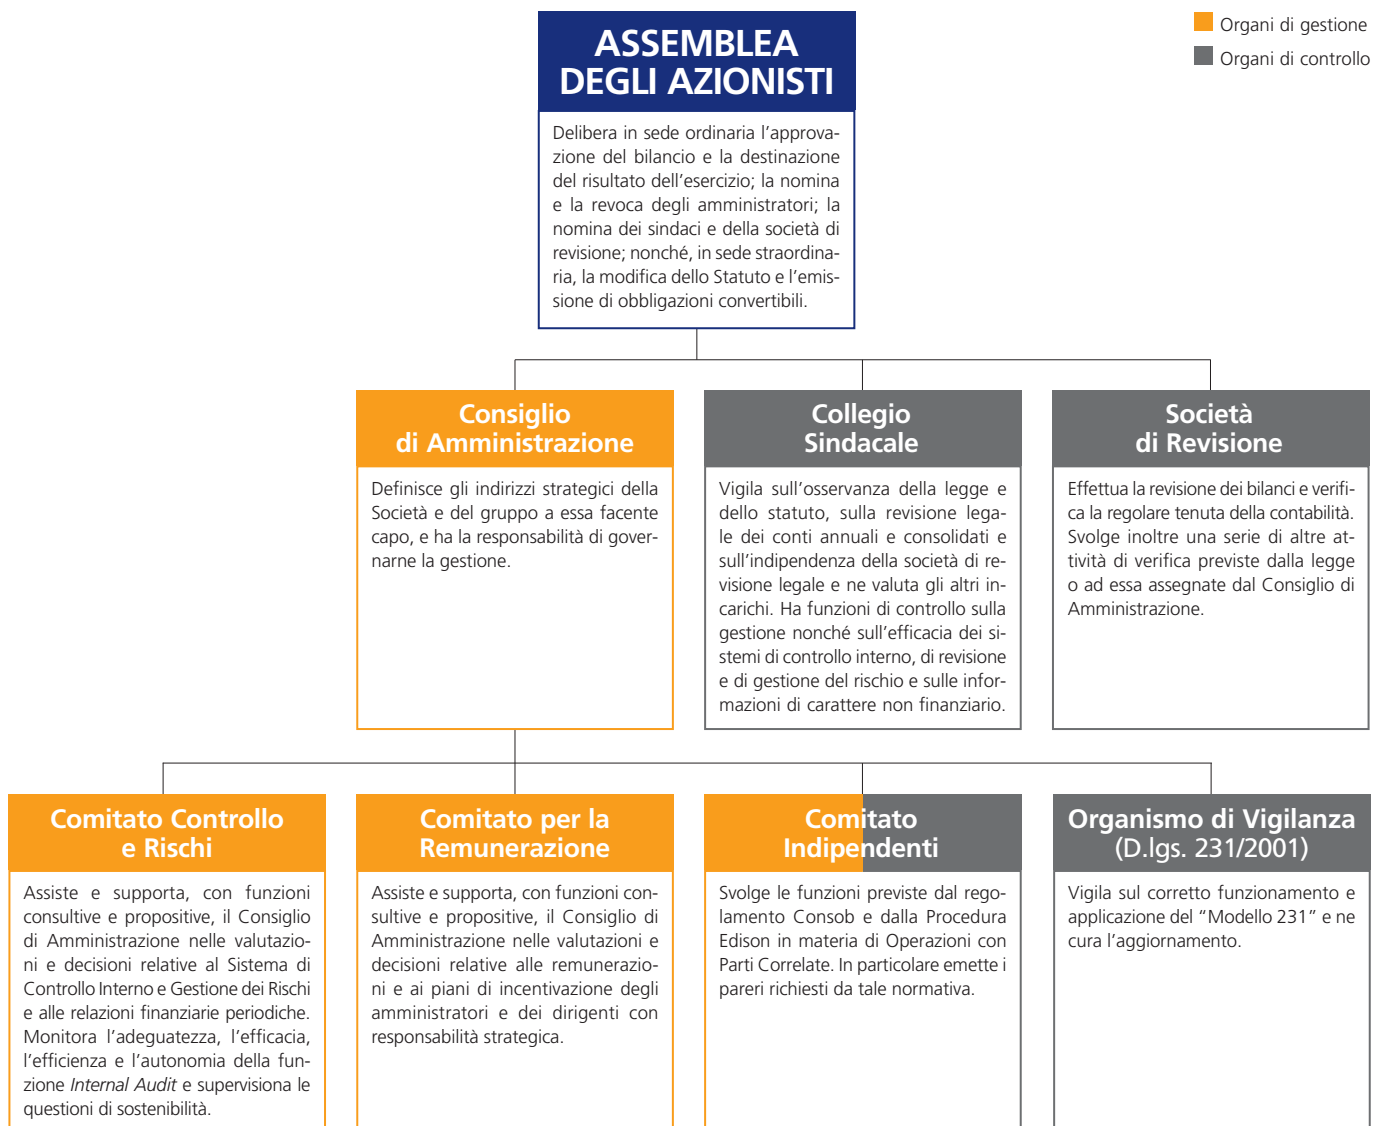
Organi di gestione
Organi di controllo

ASSEMBLEA DEGLI AZIONISTI

Delibera in sede ordinaria l'approvazione del bilancio e la destinazione del risultato dell'esercizio; la nomina e la revoca degli amministratori; la nomina dei sindaci e della società di revisione; nonché, in sede straordinaria, la modifica dello Statuto e l'emissione di obbligazioni convertibili.

Consiglio di Amministrazione

Definisce gli indirizzi strategici della Società e del gruppo a essa facente capo, e ha la responsabilità di governarne la gestione.

Collegio Sindacale

Vigila sull'osservanza della legge e dello statuto, sulla revisione legale dei conti annuali e consolidati e sull'indipendenza della società di revisione legale e ne valuta gli altri incarichi. Ha funzioni di controllo sulla gestione nonché sull'efficacia dei sistemi di controllo interno, di revisione e di gestione del rischio e sulle informazioni di carattere non finanziario.

Società di Revisione

Effettua la revisione dei bilanci e verifica la regolare tenuta della contabilità. Svolge inoltre una serie di altre attività di verifica previste dalla legge o ad essa assegnate dal Consiglio di Amministrazione.

Comitato Controllo e Rischi

Assiste e supporta, con funzioni consultive e propositive, il Consiglio di Amministrazione nelle valutazioni e decisioni relative al Sistema di Controllo Interno e Gestione dei Rischi e alle relazioni finanziarie periodiche. Monitora l'adeguatezza, l'efficacia, l'efficienza e l'autonomia della funzione *Internal Audit* e supervisiona le questioni di sostenibilità.

Comitato per la Remunerazione

Assiste e supporta, con funzioni consultive e propositive, il Consiglio di Amministrazione nelle valutazioni e decisioni relative alle remunerazioni e ai piani di incentivazione degli amministratori e dei dirigenti con responsabilità strategica.

Comitato Indipendenti

Svolge le funzioni previste dal regolamento Consob e dalla Procedura Edison in materia di Operazioni con Parti Correlate. In particolare emette i pareri richiesti da tale normativa.

Organismo di Vigilanza (D.lgs. 231/2001)

Vigila sul corretto funzionamento e applicazione del "Modello 231" e ne cura l'aggiornamento.